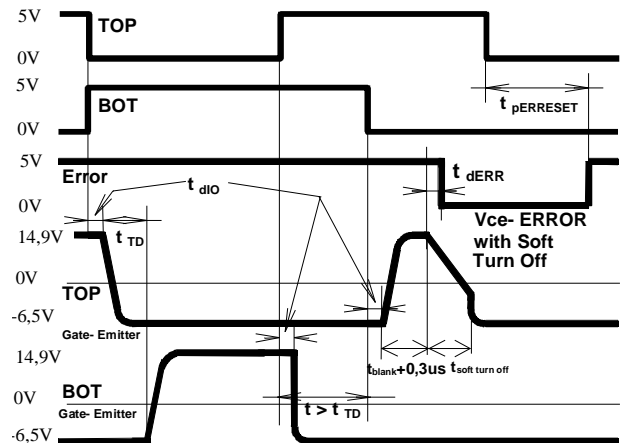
5V
TOP
0V
5V
BOT
0V
$t_{pERRESET}$
5V
Error
$t_{dERR}$
$t_{dIO}$
0V
Vce- ERROR with Soft Turn Off
14,9V
$t_{TD}$
0V
TOP
-6,5V
Gate- Emitter
14,9V
$t_{blank}$+0,3us
$t_{soft\ turn\ off}$
BOT
0V
Gate- Emitter
$t > t_{TD}$
-6,5V